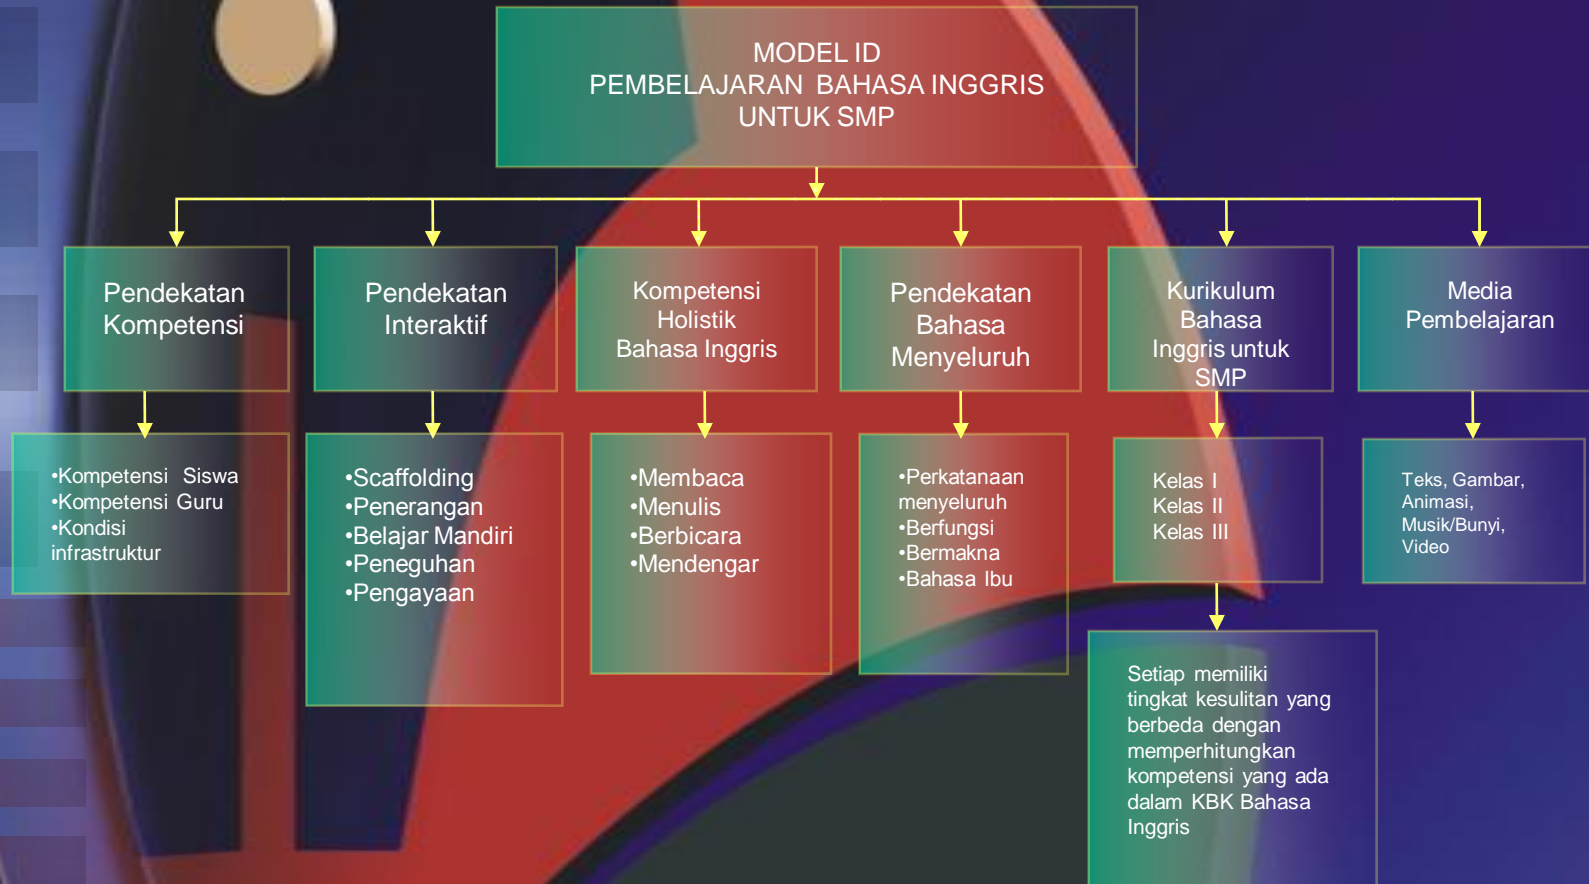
MODEL ID
PEMBELAJARAN BAHASA INGGRIS
UNTUK SMP

Pendekatan Kompetensi

•Kompetensi Siswa
•Kompetensi Guru
•Kondisi infrastruktur

Pendekatan Interaktif

•Scaffolding
•Penerangan
•Belajar Mandiri
•Peneguhan
•Pengayaan

Kompetensi Holistik Bahasa Inggris

•Membaca
•Menulis
•Berbicara
•Mendengar

Pendekatan Bahasa Menyeluruh

•Perkatanaan menyeluruh
•Berfungsi
•Bermakna
•Bahasa Ibu

Kurikulum Bahasa Inggris untuk SMP

Kelas I
Kelas II
Kelas III

Setiap memiliki tingkat kesulitan yang berbeda dengan memperhitungkan kompetensi yang ada dalam KBK Bahasa Inggris

Media Pembelajaran

Teks, Gambar, Animasi, Musik/Bunyi, Video